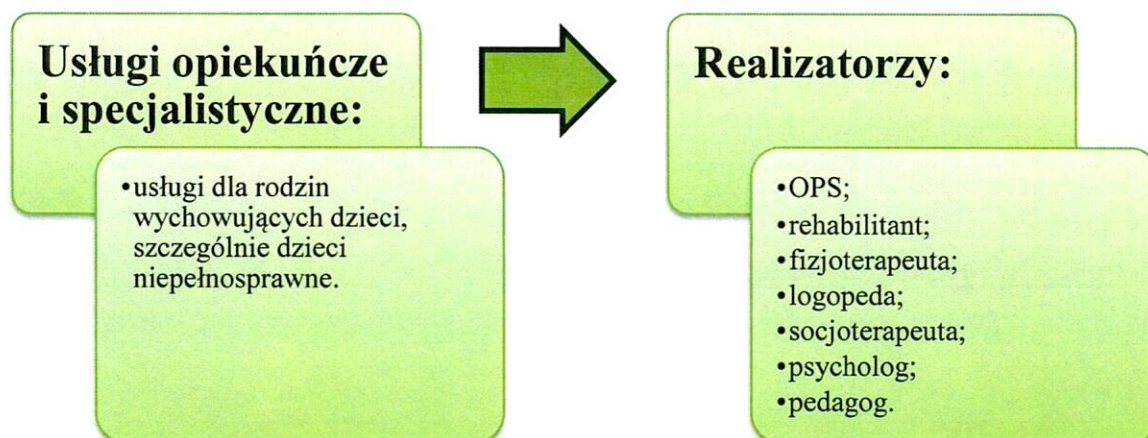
Usługi opiekuńcze i specjalistyczne:

• usługi dla rodzin wychowujących dzieci, szczególnie dzieci niepełnosprawne.

Realizatorzy:

• OPS;
• rehabilitant;
• fizjoterapeuta;
• logopeda;
• socjoterapeuta;
• psycholog;
• pedagog.